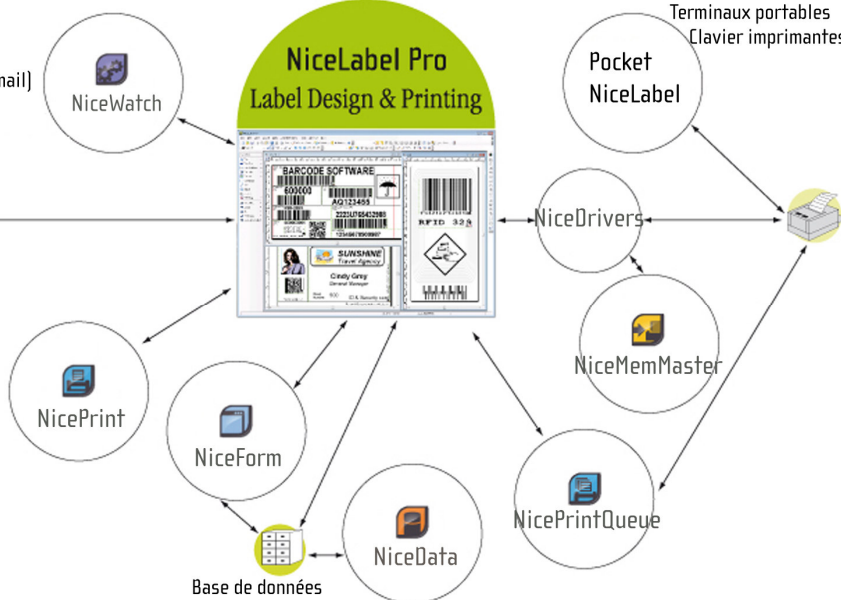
Terminaux portables
Clavier imprimantes

nail)

NiceWatch

NiceLabel Pro
Label Design & Printing

Pocket
NiceLabel

BARCODE SOFTWARE
600000
AQ123455
2221/U165452989
1234567890997
SUNSHINE
Travel Agency
Cindy Grey
General Manager
RFID 324

NiceDrivers

NiceMemMaster

NicePrint

NiceForm

NicePrintQueue

NiceData

Base de données